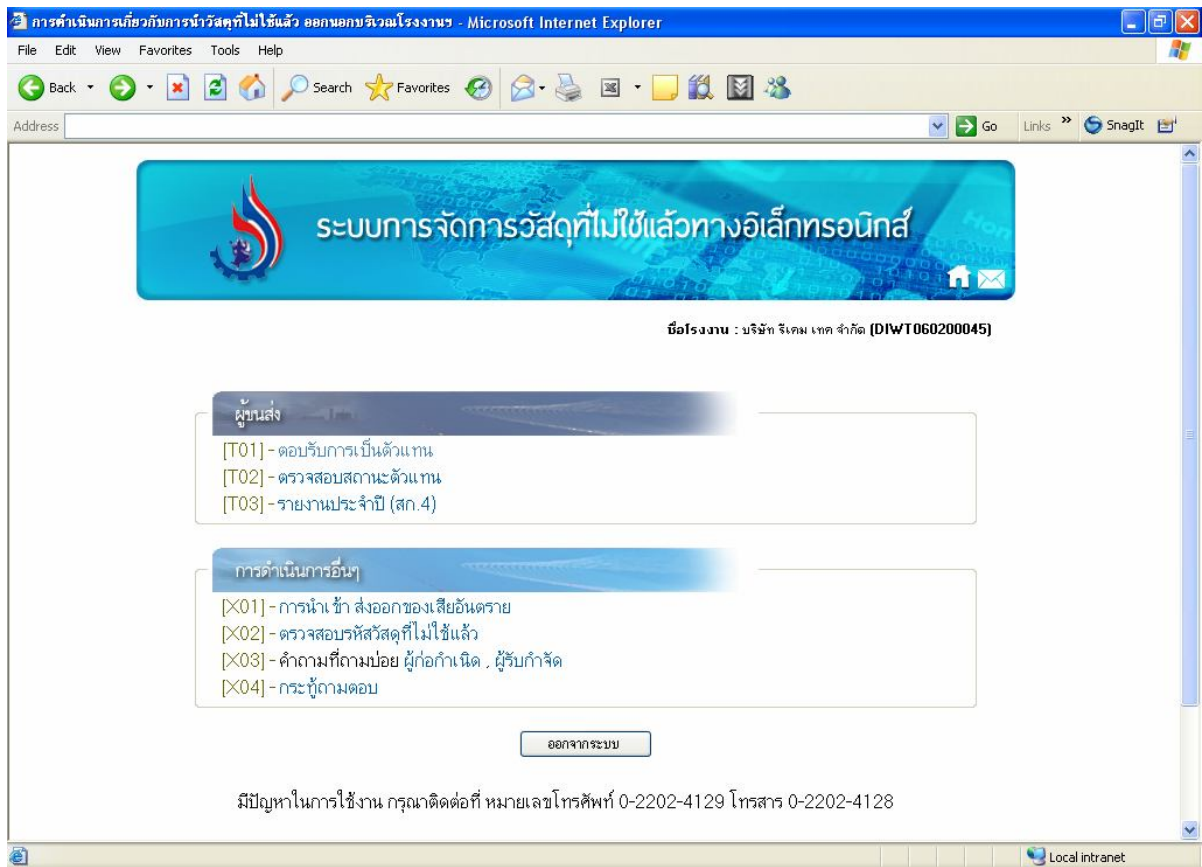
การดำเนินการเกี่ยวกับการนำวัสดุที่ไม่ใช้แล้ว ออกนอกบริเวณโรงงานฯ - Microsoft Internet Explorer

File Edit View Favorites Tools Help

Back Search Favorites

Address Go Links SnagIt

ระบบการจัดการวัสดุที่ไม่ใช้แล้วทางอิเล็กทรอนิกส์

ชื่อโรงงาน : บริษัท ริเคม เทค จำกัด (DIWT060200045)

ผู้ขนส่ง

[T01] - ตอบรับการเป็นตัวแทน
[T02] - ตรวจสอบสถานะตัวแทน
[T03] - รายงานประจำปี (สก.4)

การดำเนินการอื่นๆ

[X01] - การนำเข้า ส่งออกของเสียอันตราย
[X02] - ตรวจสอบรหัสวัสดุที่ไม่ใช้แล้ว
[X03] - คำถามที่ถามบ่อย ผู้ก่อกำเนิด , ผู้รับกำจัด
[X04] - กระทู้ถามตอบ

ออกจากระบบ

มีปัญหาในการใช้งาน กรุณาติดต่อที่ หมายเลขโทรศัพท์ 0-2202-4129 โทรสาร 0-2202-4128

Local intranet